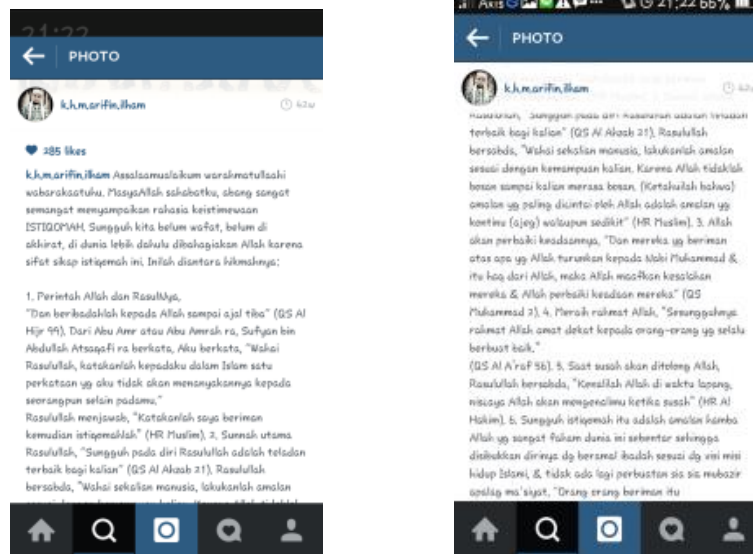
21:22

PHOTO

k.h.m.arifin.ilham

62w

285 likes

k.h.m.arifin.ilham Assalamualaikum warahmatullahi wabarakaatuhu. MasyaAllah sahabatku, abang sangat semangat menyampaikan rahasia keistimewaan ISTIQOMAH. Sungguh kita belum wafat, belum di akhirat, di dunia lebih dahulu dibahagiakan Allah karena sifat sikap istiqomah ini. Inilah diantara hikmahnya:

1. Perintah Allah dan RasulNya, "Dan beribadahlah kepada Allah sampai ajal tiba" (QS Al Hijr 99). Dari Abu Amr atau Abu Amrah ra, Sufyan bin Abdullah Atsaqafi ra berkata, Aku berkata, "Wahai Rasulullah, katakanlah kepadaku dalam Islam satu perkataan yg aku tidak akan menanyakannya kepada seorangpun selain padamu." Rasulullah menjawab, "Katakanlah saya beriman kemudian istiqomahlah" (HR Muslim). 2. Sunnah utama Rasulullah, "Sungguh pada diri Rasulullah adalah teladan terbaik bagi kalian" (QS Al Akzab 21). Rasulullah bersabda, "Wahai sekalian manusia, lakukanlah amalan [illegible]

Axis 21:22 66%

PHOTO

k.h.m.arifin.ilham

62w

Rasulullah, "Sungguh pada diri Rasulullah adalah teladan terbaik bagi kalian" (QS Al Akzab 21). Rasulullah bersabda, "Wahai sekalian manusia, lakukanlah amalan sesuai dengan kemampuan kalian. Karena Allah tidaklah bosan sampai kalian merasa bosan. (Ketahuilah bahwa) amalan yg paling dicintai oleh Allah adalah amalan yg kontinu (ajeg) walaupun sedikit" (HR Muslim). 3. Allah akan perbaiki keadaannya, "Dan mereka yg beriman atas apa yg Allah turunkan kepada Nabi Muhammad & itu haq dari Allah, maka Allah maafkan kesalahan mereka & Allah perbaiki keadaan mereka" (QS Muhammad 2). 4. Meraih rahmat Allah, "Sesungguhnya rahmat Allah amat dekat kepada orang-orang yg selalu berbuat baik." (QS Al A'raf 56). 5. Saat susah akan ditolong Allah, Rasulullah bersabda, "Kenalilah Allah di waktu lapang, niscaya Allah akan mengenalimu ketika susah" (HR Al Hakim). 6. Sungguh istiqomah itu adalah amalan hamba Allah yg sangat faham dunia ini sebentar sehingga disibukkan dirinya dg bersmal ibadah sesuai dg visi misi hidup Islami, & tidak ada lagi perbuatan sia sia mubazir apalagi ma'siyat, "Orang orang beriman itu